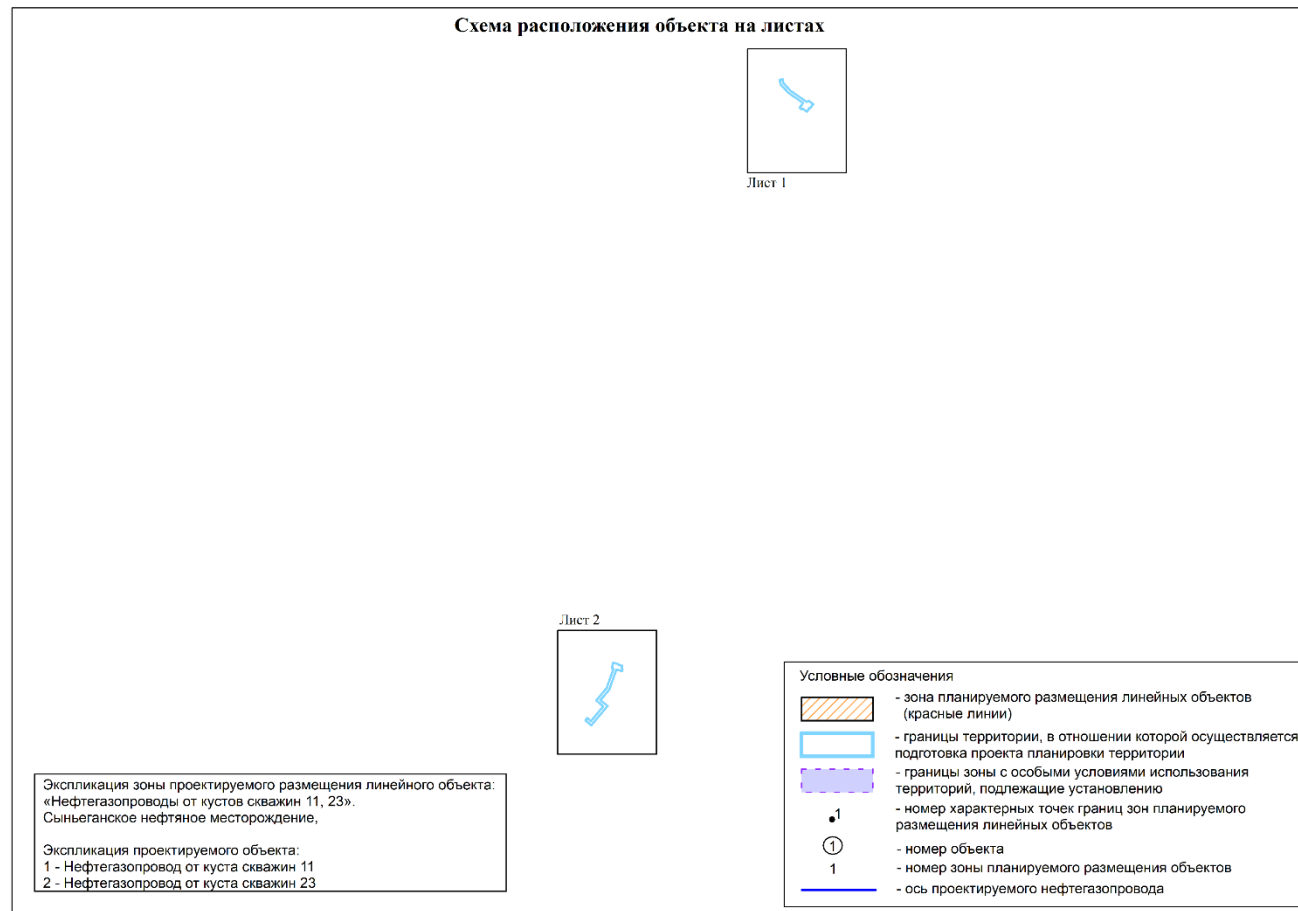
Схема расположения объекта на листах

Лист 1

Лист 2

Условные обозначения

- зона планируемого размещения линейных объектов (красные линии)

- границы территории, в отношении которой осуществляется подготовка проекта планировки территории

- границы зоны с особыми условиями использования территорий, подлежащие установлению

$\bullet^1$ - номер характерных точек границ зон планируемого размещения линейных объектов

① - номер объекта

1 - номер зоны планируемого размещения объектов

- ось проектируемого нефтегазопровода

Экспликация зоны проектируемого размещения линейного объекта:
«Нефтегазопроводы от кустов скважин 11, 23».
Сыньеганское нефтяное месторождение,

Экспликация проектируемого объекта:
1 - Нефтегазопровод от куста скважин 11
2 - Нефтегазопровод от куста скважин 23